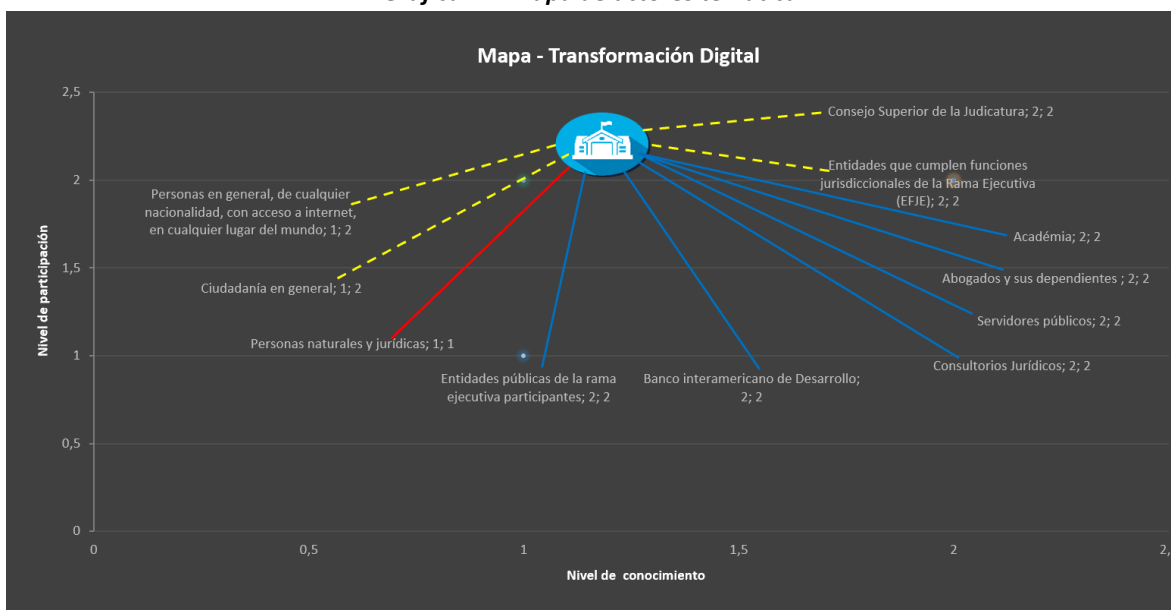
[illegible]

Mapa - Transformación Digital

2,5
2
1,5
1
0,5
0

Nivel de participación

Consejo Superior de la Judicatura; 2; 2

Entidades que cumplen funciones jurisdiccionales de la Rama Ejecutiva (EFJE); 2; 2

Persons en general, de cualquier nacionalidad, con acceso a internet, en cualquier lugar del mundo; 1; 2

Académia; 2; 2

Abogados y sus dependientes ; 2; 2

Ciudadanía en general; 1; 2

Servidores públicos; 2; 2

Personas naturales y jurídicas; 1; 1

Consultorios Jurídicos; 2; 2

Entidades públicas de la rama ejecutiva participantes; 2; 2

Banco interamericano de Desarrollo; 2; 2

0
0,5
1
1,5
2
2,

Nivel de conocimiento